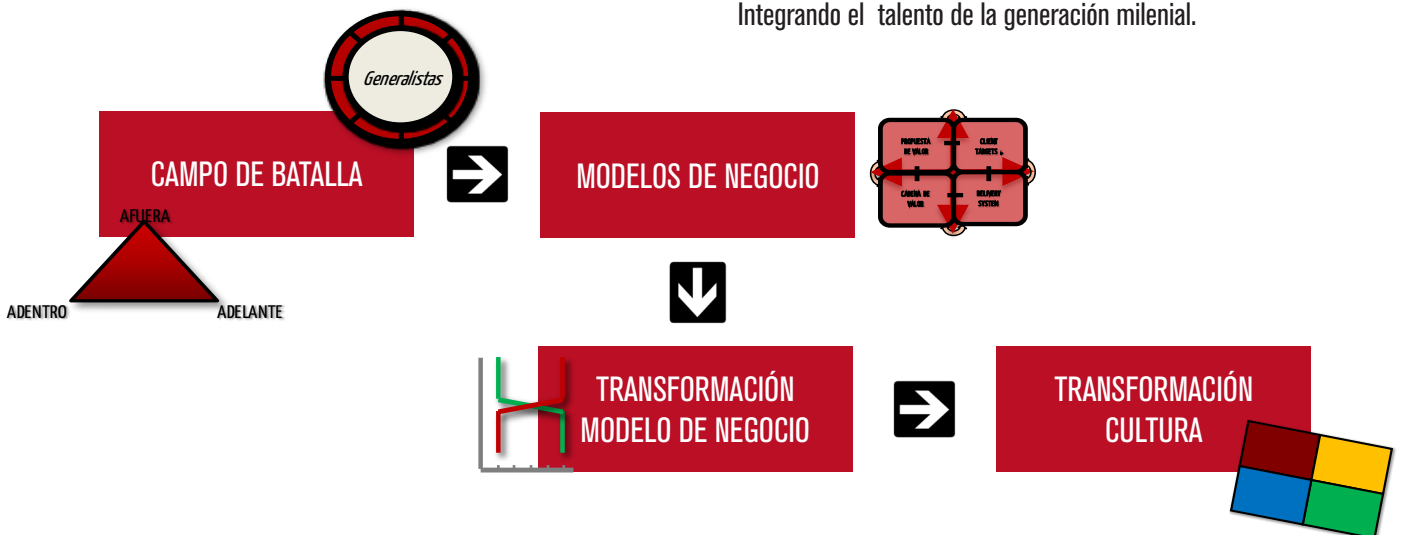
Integrando el talento de la generación milenial.

Generalistas

CAMPO DE BATALLA

AFUERA

ADENTRO

ADELANTE

MODELOS DE NEGOCIO

PROPUESTA DE VALOR

CLIENT TARGETS

CADENA DE VALOR

DELIVERY SYSTEM

TRANSFORMACIÓN MODELO DE NEGOCIO

TRANSFORMACIÓN CULTURA